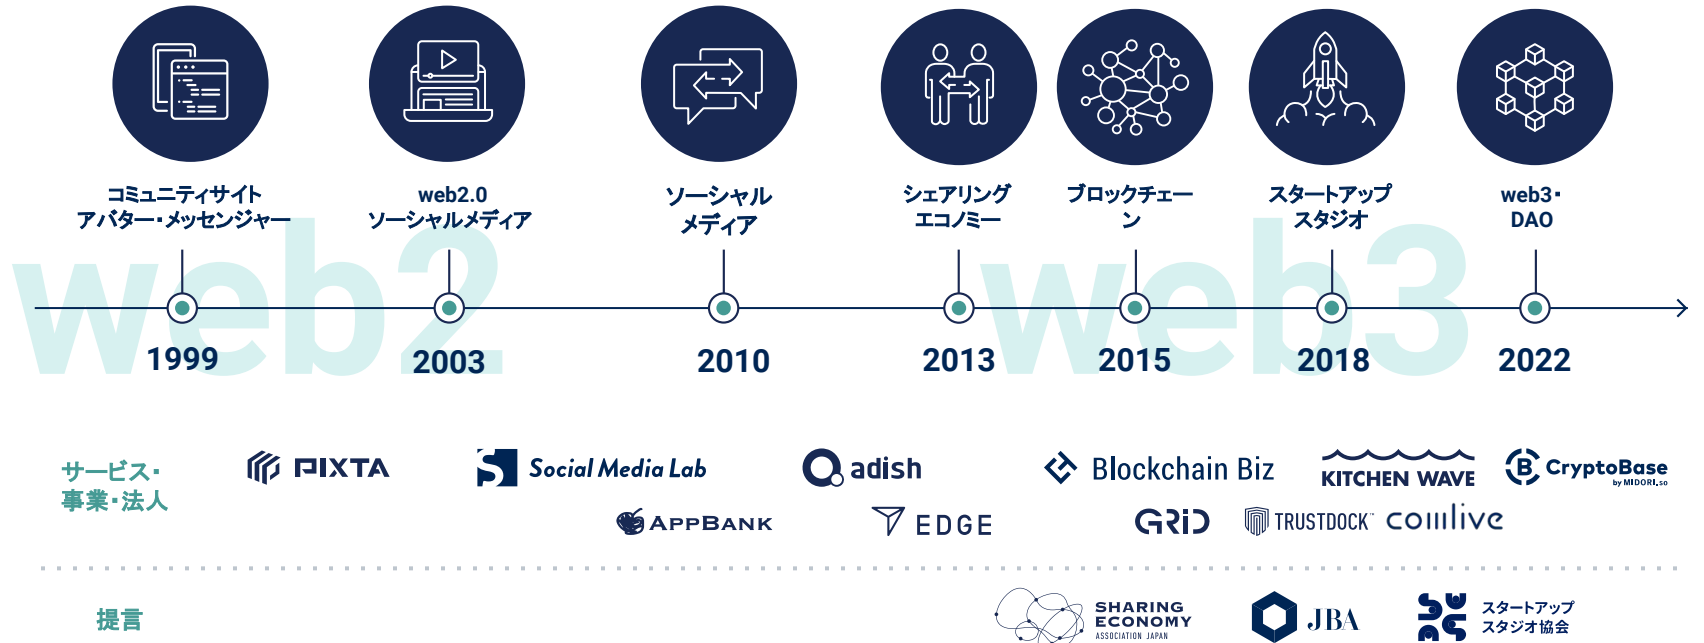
コミュニティサイト
アバター・メッセンジャー

web2.0
ソーシャルメディア

ソーシャル
メディア

シェアリング
エコノミー

ブロックチェーン

スタートアップ
スタジオ

web3・
DAO

web2

web3

1999

2003

2010

2013

2015

2018

2022

サービス・
事業・法人

PIXTA

Social Media Lab

adish

Blockchain Biz

KITCHEN WAVE

CryptoBase
by MIDORI.so

APPBANK

EDGE

GRID

TRUSTDOCK

comlive

提言

SHARING
ECONOMY
ASSOCIATION JAPAN

JBA

スタートアップ
スタジオ協会